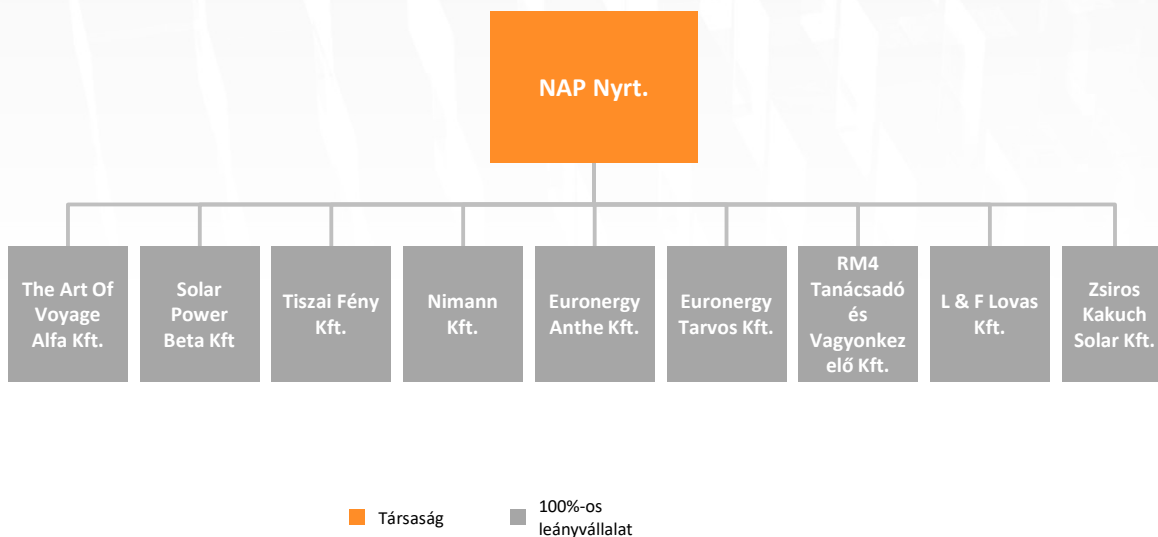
NAP Nyrt.

The Art Of Voyage Alfa Kft.

Solar Power Beta Kft

Tiszai Fény Kft.

Nimann Kft.

Euronergy Anthe Kft.

Euronergy Tarvos Kft.

RM4 Tanácsadó és Vagyonkezelő Kft.

L & F Lovas Kft.

Zsiros Kakuch Solar Kft.

Társaság

100%-os leányvállalat